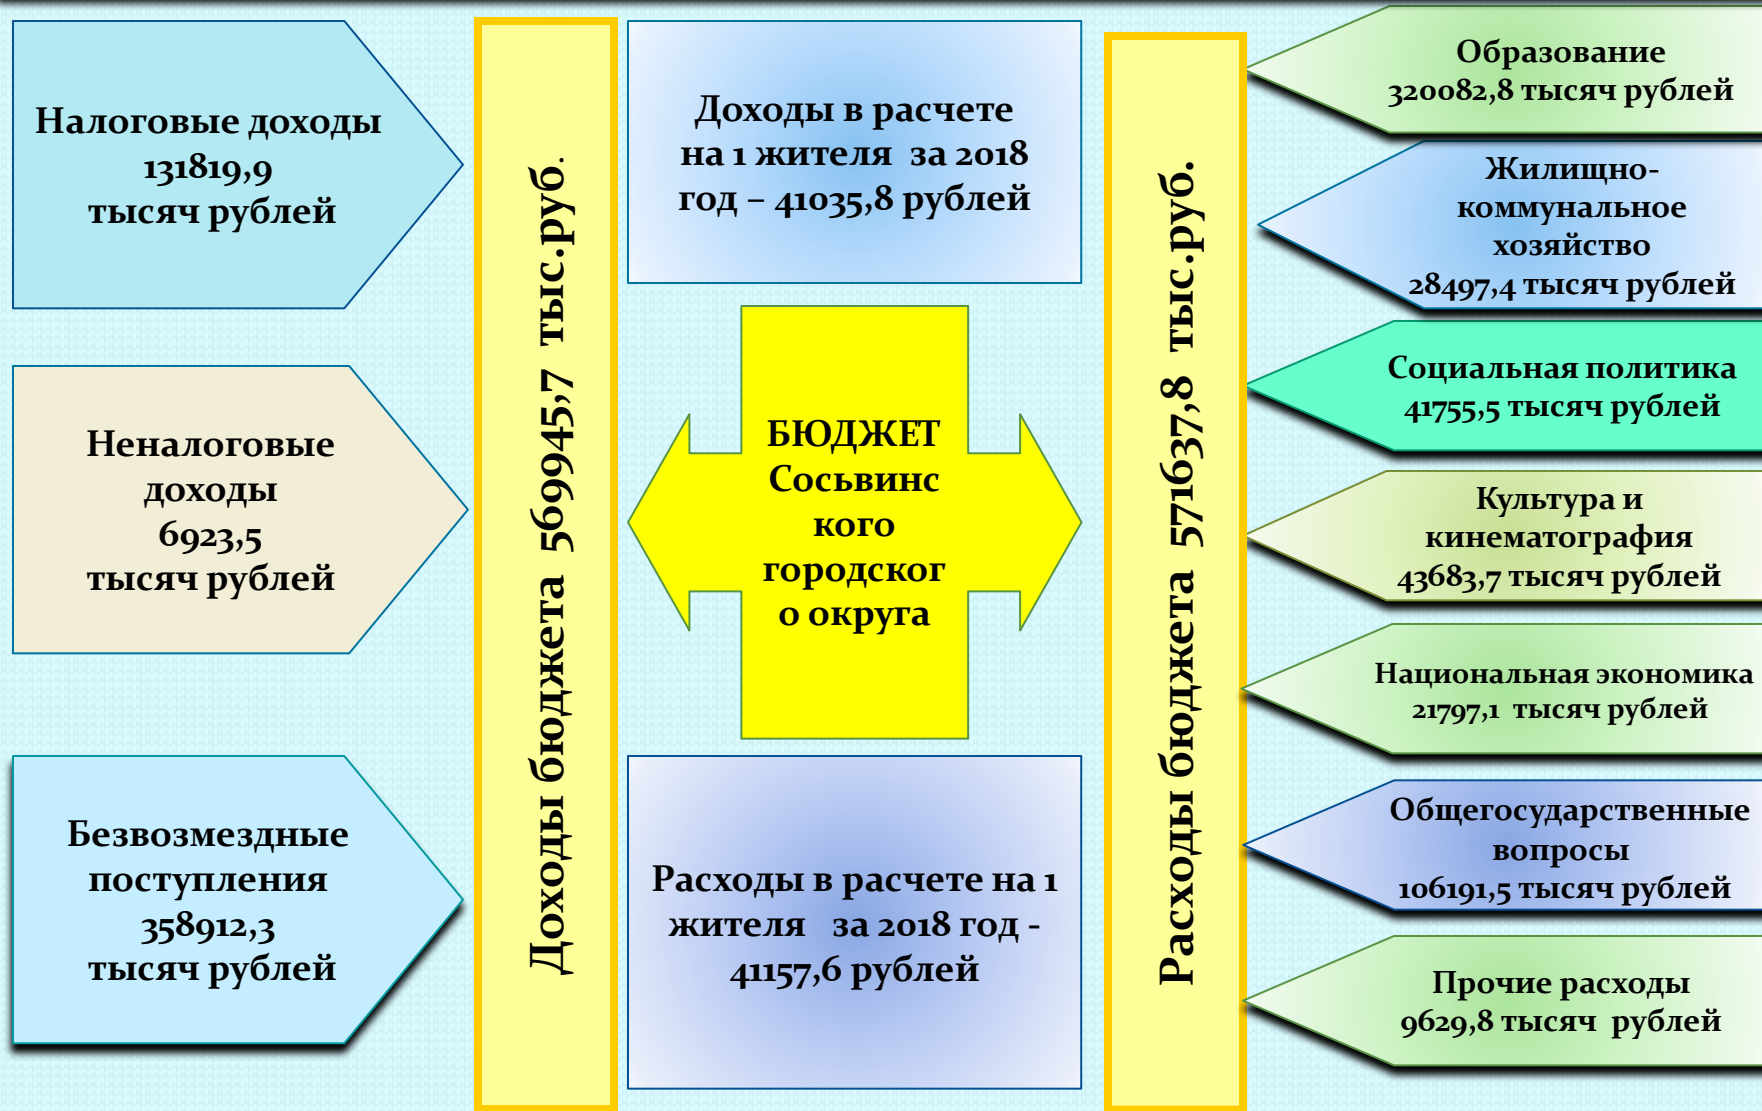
Налоговые доходы 131819,9 тысяч рублей

Неналоговые доходы 6923,5 тысяч рублей

Безвозмездные поступления 358912,3 тысяч рублей

Доходы бюджета 569945,7 тыс.руб.

Доходы в расчете на 1 жителя за 2018 год – 41035,8 рублей

БЮДЖЕТ Сосьвинского городского округа

Расходы в расчете на 1 жителя за 2018 год - 41157,6 рублей

Расходы бюджета 571637,8 тыс.руб.

Образование 320082,8 тысяч рублей

Жилищно-коммунальное хозяйство 28497,4 тысяч рублей

Социальная политика 41755,5 тысяч рублей

Культура и кинематография 43683,7 тысяч рублей

Национальная экономика 21797,1 тысяч рублей

Общегосударственные вопросы 106191,5 тысяч рублей

Прочие расходы 9629,8 тысяч рублей